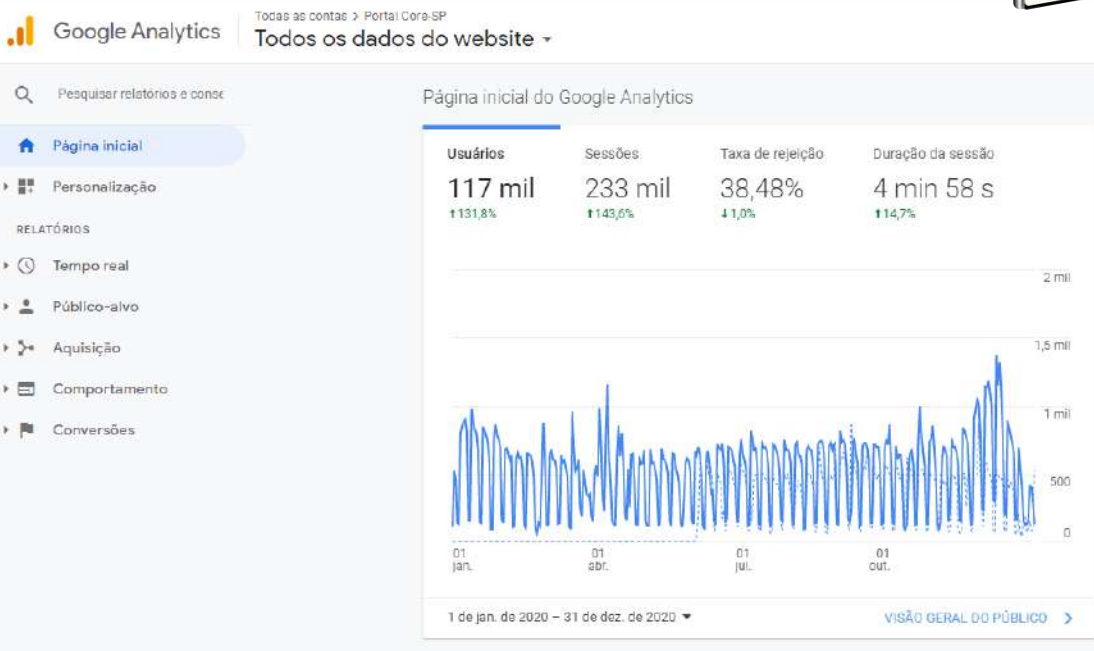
Google Analytics

Todas as contas > Portal Core-SP
Todos os dados do website

Pesquisar relatórios e conse

Página inicial
Personalização

RELATÓRIOS
Tempo real
Público-alvo
Aquisição
Comportamento
Conversões

Página inicial do Google Analytics

Usuários
117 mil
↑131,8%

Sessões
233 mil
↑143,6%

Taxa de rejeição
38,48%
↓1,0%

Duração da sessão
4 min 58 s
↑14,7%

2 mil
1,5 mil
1 mil
500
0

01 jan.
01 abr.
01 jul.
01 out.

1 de jan. de 2020 – 31 de dez. de 2020

VISÃO GERAL DO PÚBLICO